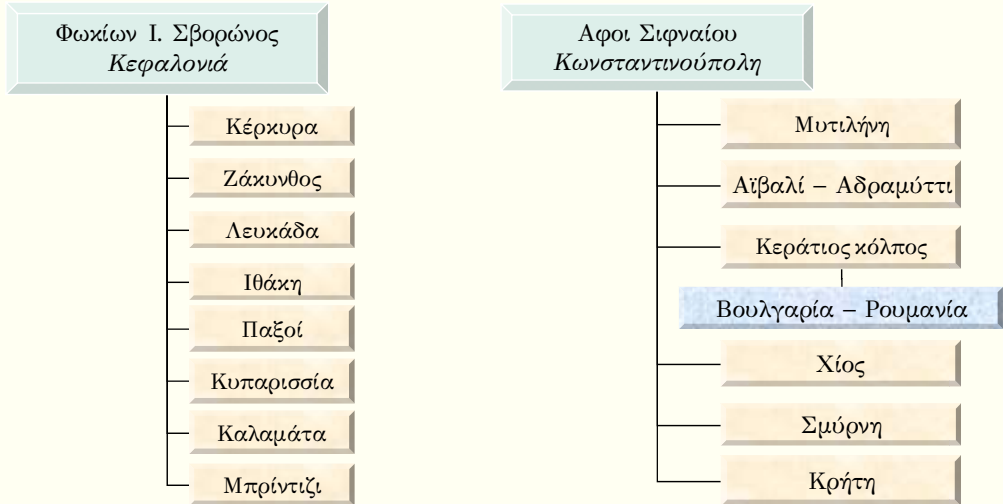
Φωκίων Ι. Σβορώνος
*Κεφαλονιά*

Κέρκυρα

Ζάκυνθος

Λευκάδα

Ιθάκη

Παξοί

Κυπαρισσία

Καλαμάτα

Μπρίντιζι

Αφοι Σιφναίου
*Κωνσταντινούπολη*

Μυτιλήνη

Αϊβαλί – Αδραμύττι

Κεράτιος κόλπος

Βουλγαρία – Ρουμανία

Χίος

Σμύρνη

Κρήτη